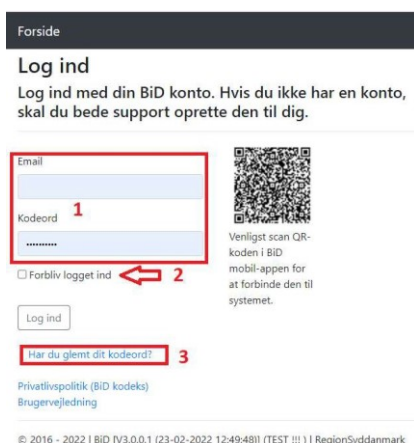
Forside

Log ind

Log ind med din BiD konto. Hvis du ikke har en konto, skal du bede support oprette den til dig.

Email

Kodeord

1

••••••••••

Forbliv logget ind

2

Venligst scan QR-koden i BiD mobil-appen for at forbinde den til systemet.

Log ind

Har du glemt dit kodeord?

3

Privatlivspolitik (BiD kodeks)
Brugervejledning

© 2016 - 2022 | BiD [V3.0.0.1 (23-02-2022 12:49:48)] (TEST !!! ) | RegionSyddanmark